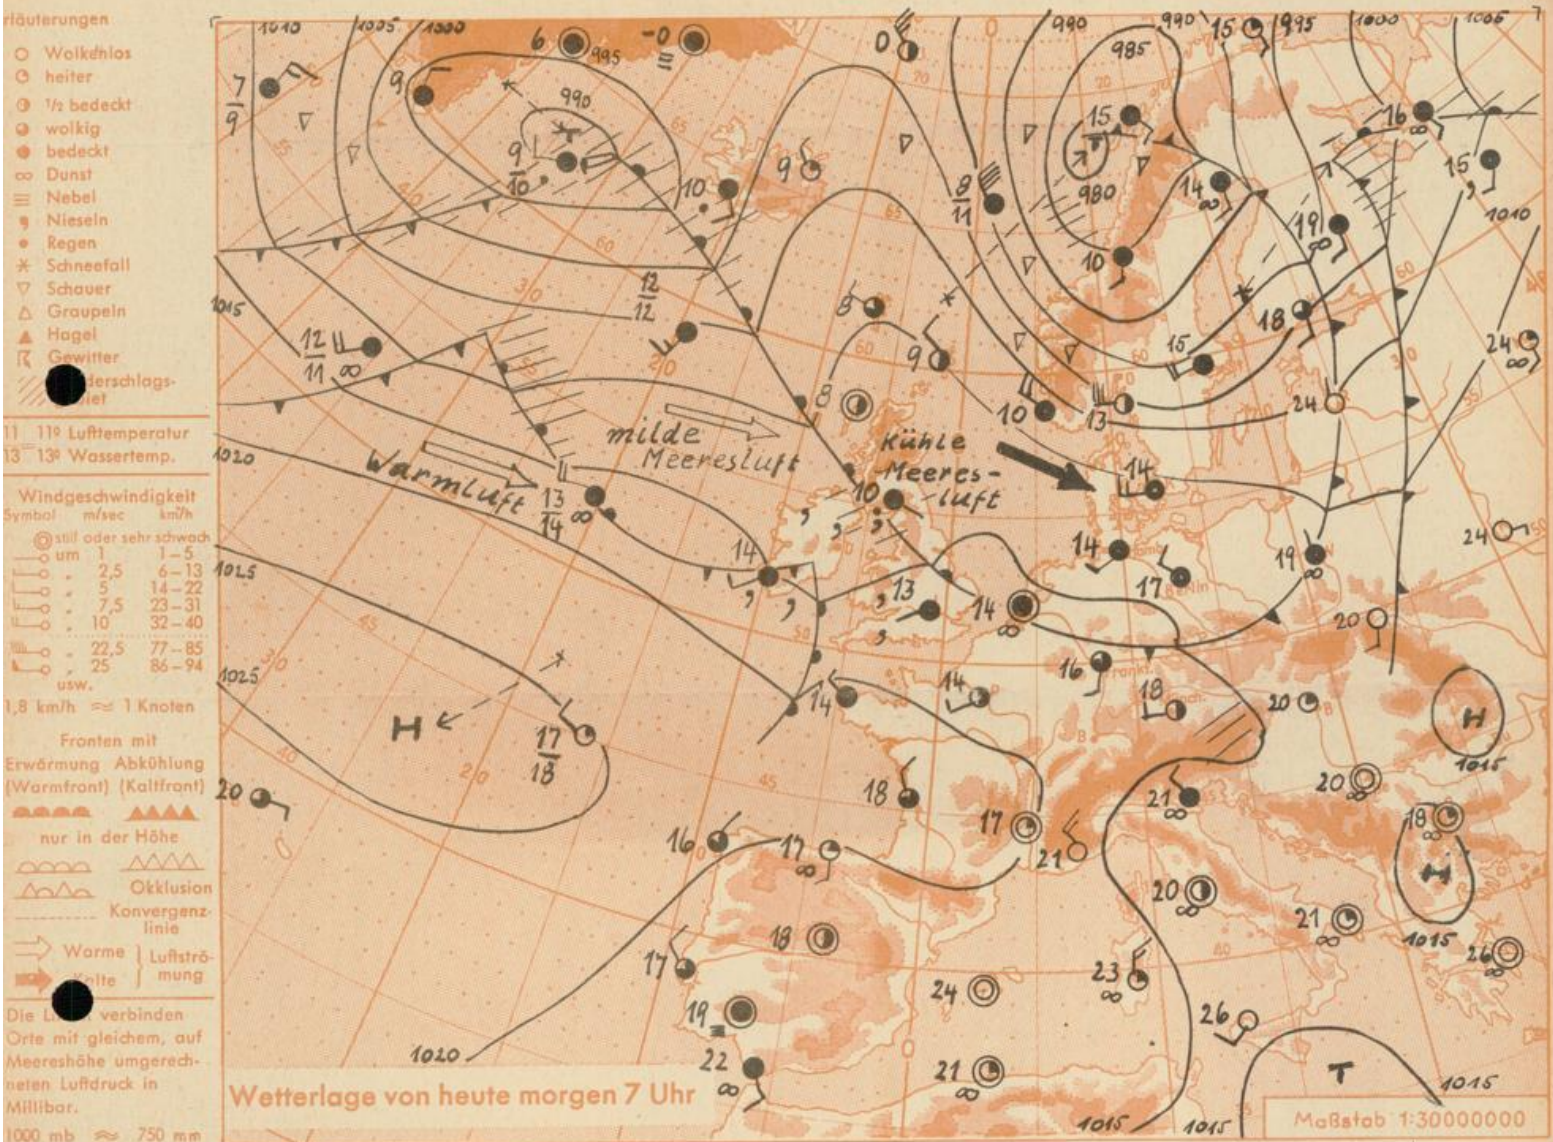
rläuterungen
Wolkenlos
heiter
1/2 bedeckt
wolkig
bedeckt
Dunst
Nebel
Nieseln
Regen
Schneefall
Schauer
Graupeln
Hagel
Gewitter
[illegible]derschlags-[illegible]iet

11 11° Lufttemperatur
13 13° Wassertemp.

Windgeschwindigkeit
| Symbol | m/sec | km/h |
|---|---|---|
| still oder sehr schwach | | |
| | um 1 | 1–5 |
| | „ 2,5 | 6–13 |
| | „ 5 | 14–22 |
| | „ 7,5 | 23–31 |
| | „ 10 | 32–40 |
| | „ 22,5 | 77–85 |
| | „ 25 | 86–94 |
| | usw. | |

1,8 km/h ≈ 1 Knoten

Fronten mit
Erwärmung (Warmfront) Abkühlung (Kaltfront)
nur in der Höhe
Okklusion
Konvergenzlinie
Warme Kalte Luftströmung

Die L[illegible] verbinden Orte mit gleichem, auf Meereshöhe umgerechneten Luftdruck in Millibar.
1000 mb ≈ 750 mm

1010 1005 1000 6 995 -0 0 990 990 15 995 1000 1005
7/9 9 990 985 16 15 15
9/10 9 10 8/11 14 980 19 1010
1015 12/12 10 18 24
12/11 8 9 15 13 24
8 10 13
milde Meeresluft
Kühle Meeres-luft
1020 Warmluft 13/14 10 14 24
14 14 19
1025 13 14 17 20
16 18
1025 14 14 20
H 17/18 18 H 1015
20 21 20
17 21 18
16 17 20 21
18 1015 26
17 24 23
19 26
1020 22 21 1015 1015 T 1015

Wetterlage von heute morgen 7 Uhr
Maßstab 1:30000000